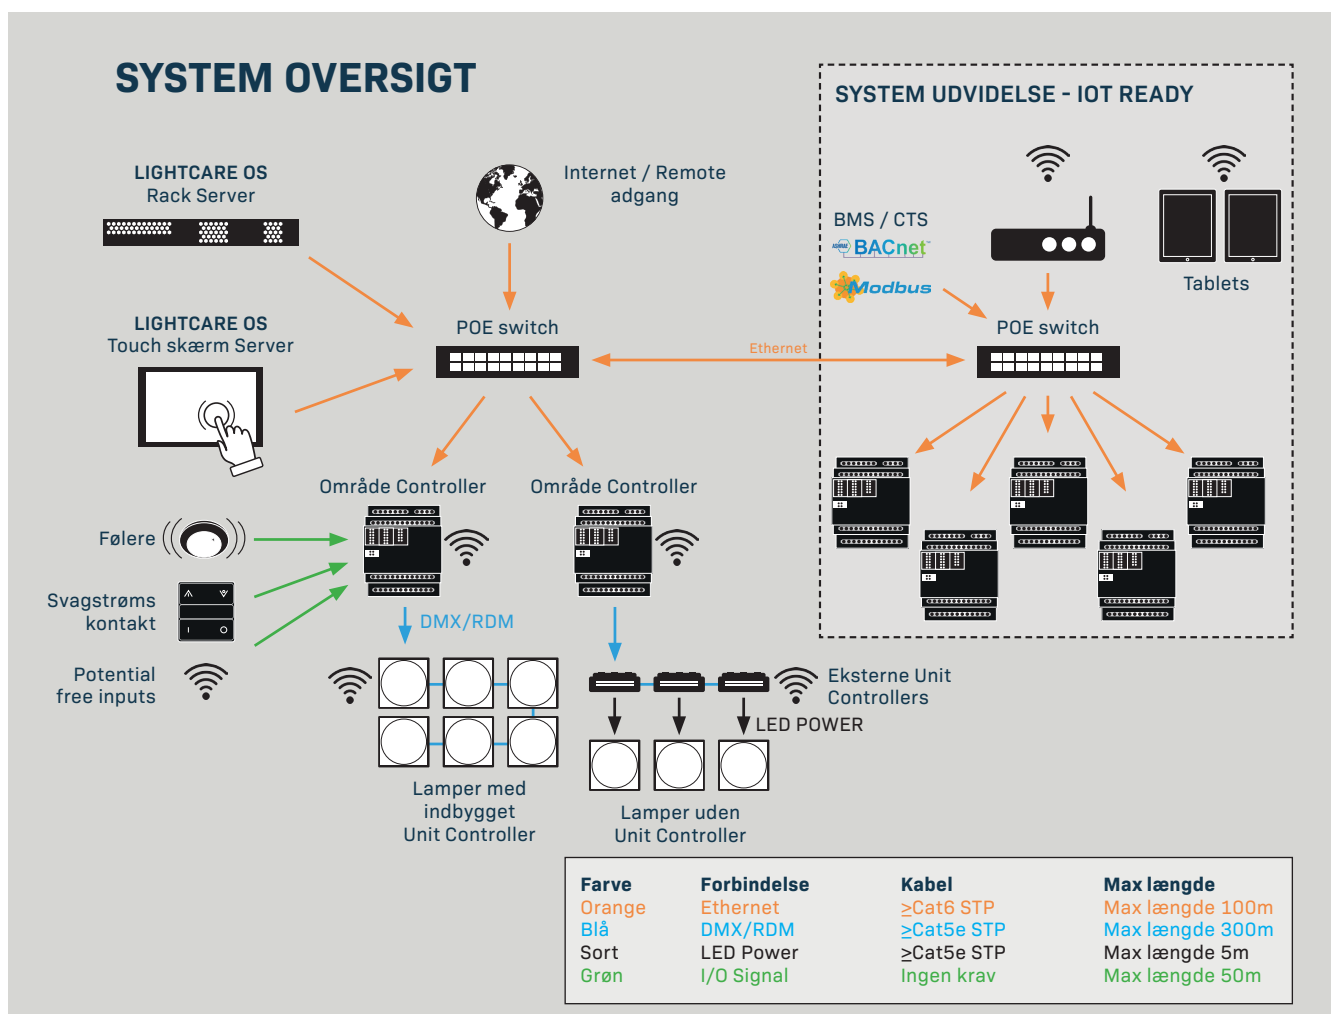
SYSTEM OVERSIGT

LIGHTCARE OS
Rack Server

Internet / Remote adgang

LIGHTCARE OS
Touch skærm Server

POE switch

Ethernet

SYSTEM UDVIDELSE - IOT READY

BMS / CTS
BACnet
Modbus

Tablets

POE switch

Område Controller

Område Controller

Følere

Svagstrøms kontakt

Potential free inputs

DMX/RDM

Eksterne Unit Controllers

LED POWER

Lamper med indbygget Unit Controller

Lamper uden Unit Controller

| Farve | Forbindelse | Kabel | Max længde |
|---|---|---|---|
| Orange | Ethernet | $\geq$Cat6 STP | Max længde 100m |
| Blå | DMX/RDM | $\geq$Cat5e STP | Max længde 300m |
| Sort | LED Power | $\geq$Cat5e STP | Max længde 5m |
| Grøn | I/O Signal | Ingen krav | Max længde 50m |